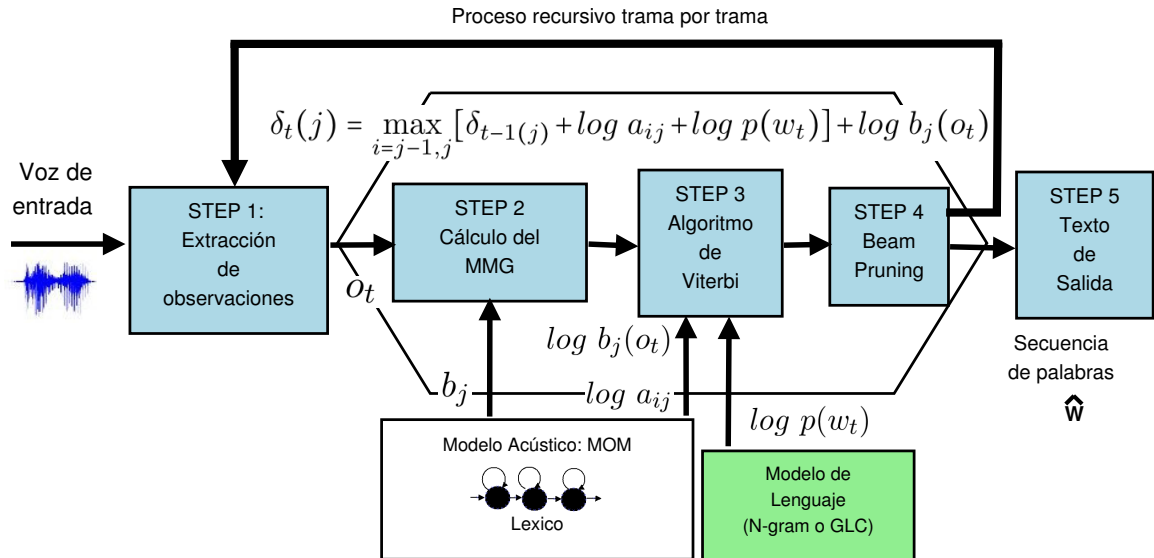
Proceso recursivo trama por trama

$\delta_t(j) = \max_{i=j-1,j}[\delta_{t-1(j)} + log\ a_{ij} + log\ p(w_t)] + log\ b_j(o_t)$

Voz de entrada

STEP 1: Extracción de observaciones

$o_t$

STEP 2 Cálculo del MMG

STEP 3 Algoritmo de Viterbi

STEP 4 Beam Pruning

STEP 5 Texto de Salida

$log\ b_j(o_t)$

Secuencia de palabras

$\hat{w}$

$b_j$

$log\ a_{ij}$

$log\ p(w_t)$

Modelo Acústico: MOM

Lexico

Modelo de Lenguaje (N-gram o GLC)